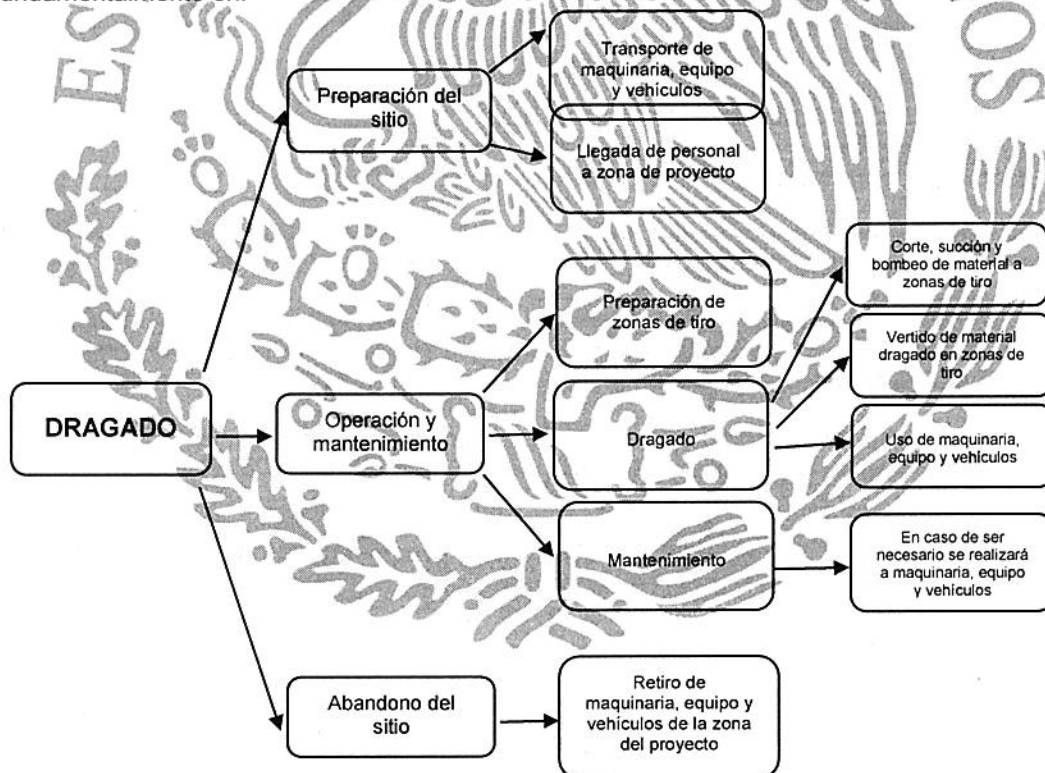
fundamentalmente en:

DRAGADO

Preparación del sitio

Transporte de maquinaria, equipo y vehículos

Llegada de personal a zona de proyecto

Operación y mantenimiento

Preparación de zonas de tiro

Dragado

Corte, succión y bombeo de material a zonas de tiro

Vertido de material dragado en zonas de tiro

Uso de maquinaria, equipo y vehículos

Mantenimiento

En caso de ser necesario se realizará a maquinaria, equipo y vehículos

Abandono del sitio

Retiro de maquinaria, equipo y vehículos de la zona del proyecto